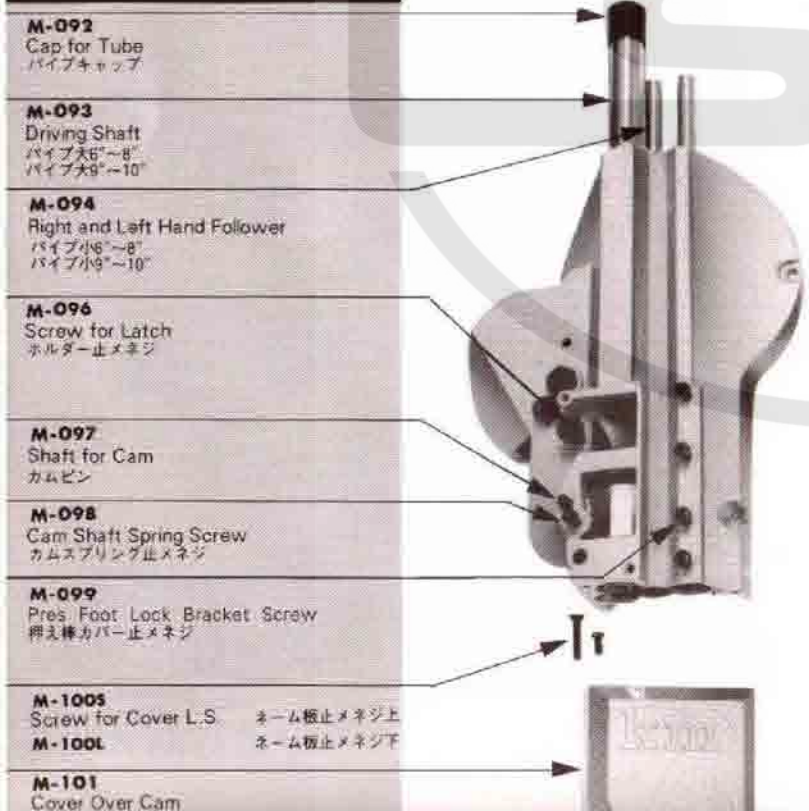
M-092
Cap for Tube
パイプキャップ

M-093
Driving Shaft
パイプ大6"~8"
パイプ大9"~10"

M-094
Right and Left Hand Follower
パイプ小6"~8"
パイプ小9"~10"

M-096
Screw for Latch
ホルダー止メネジ

M-097
Shaft for Cam
カムピン

M-098
Cam Shaft Spring Screw
カムスプリング止メネジ

M-099
Pres. Foot Lock Bracket Screw
押え棒カバー止メネジ

M-100S
Screw for Cover L.S. ネーム板止メネジ上
M-100L ネーム板止メネジ下

M-101
Cover Over Cam